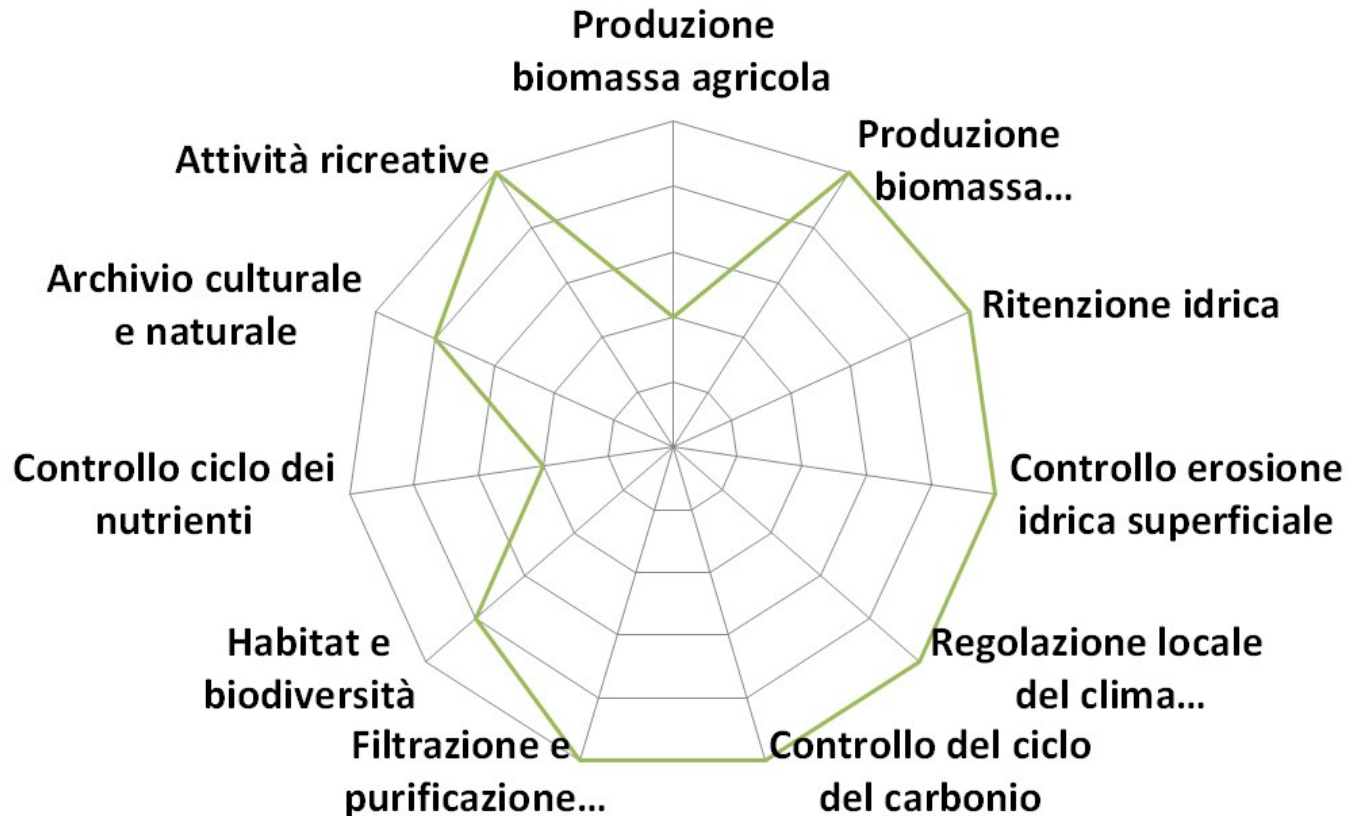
Produzione biomassa agricola

Produzione biomassa…

Ritenzione idrica

Controllo erosione idrica superficiale

Regolazione locale del clima…

Controllo del ciclo del carbonio

Filtrazione e purificazione…

Habitat e biodiversità

Controllo ciclo dei nutrienti

Archivio culturale e naturale

Attività ricreative